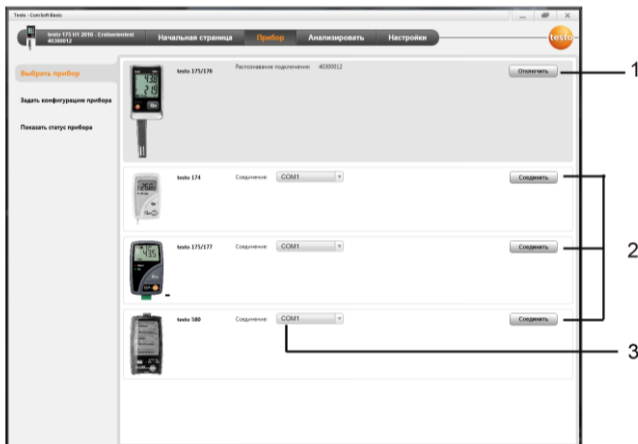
Testo - ComSoft Basic

testo 175 H1 2010 - Erstinbetrieb! 40300012

Начальная страница

Прибор

Анализировать

Настройки

testo

Выбрать прибор

Задать конфигурацию прибора

Показать статус прибора

testo 175/176

Распознавание подключения: 40300012

Отключить

testo 174

Соединение

COM1

Соединить

testo 175/177

Соединение

COM1

Соединить

testo 580

Соединение

COM1

Соединить

1

2

3